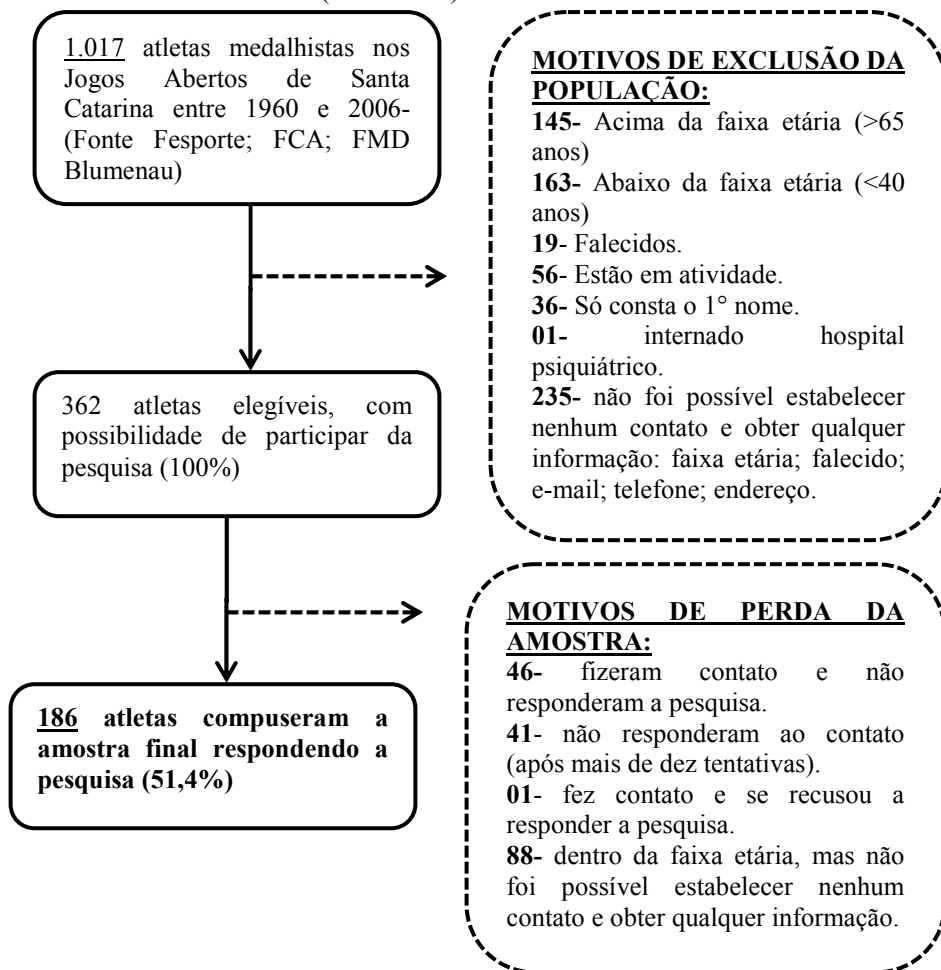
1.017 atletas medalhistas nos Jogos Abertos de Santa Catarina entre 1960 e 2006- (Fonte Fesporte; FCA; FMD Blumenau)

MOTIVOS DE EXCLUSÃO DA POPULAÇÃO:
145- Acima da faixa etária (>65 anos)
163- Abaixo da faixa etária (<40 anos)
19- Falecidos.
56- Estão em atividade.
36- Só consta o 1° nome.
01- internado hospital psiquiátrico.
235- não foi possível estabelecer nenhum contato e obter qualquer informação: faixa etária; falecido; e-mail; telefone; endereço.

362 atletas elegíveis, com possibilidade de participar da pesquisa (100%)

MOTIVOS DE PERDA DA AMOSTRA:
46- fizeram contato e não responderam a pesquisa.
41- não responderam ao contato (após mais de dez tentativas).
01- fez contato e se recusou a responder a pesquisa.
88- dentro da faixa etária, mas não foi possível estabelecer nenhum contato e obter qualquer informação.

186 atletas compuseram a amostra final respondendo a pesquisa (51,4%)